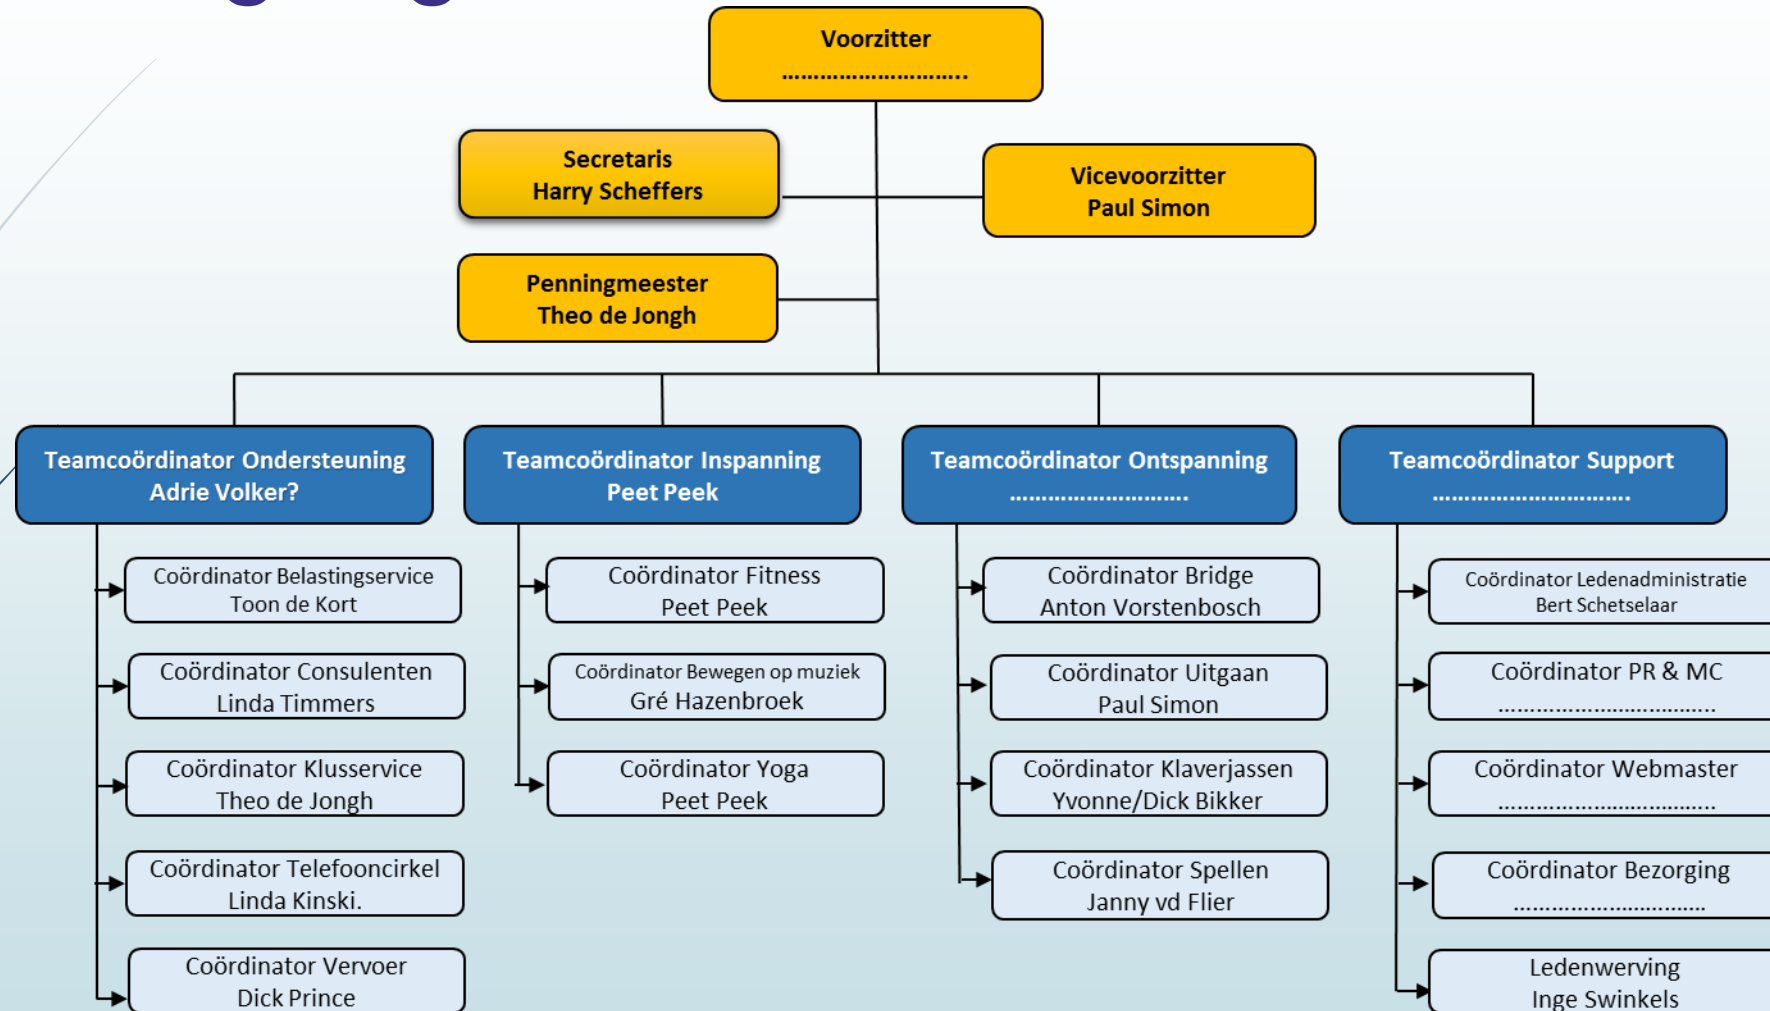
Voorzitter
……………………….

Secretaris
Harry Scheffers

Vicevoorzitter
Paul Simon

Penningmeester
Theo de Jongh

Teamcoördinator Ondersteuning
Adrie Volker?

Teamcoördinator Inspanning
Peet Peek

Teamcoördinator Ontspanning
……………………….

Teamcoördinator Support
…………………………

Coördinator Belastingservice
Toon de Kort

Coördinator Consulenten
Linda Timmers

Coördinator Klusservice
Theo de Jongh

Coördinator Telefooncirkel
Linda Kinski.

Coördinator Vervoer
Dick Prince

Coördinator Fitness
Peet Peek

Coördinator Bewegen op muziek
Gré Hazenbroek

Coördinator Yoga
Peet Peek

Coördinator Bridge
Anton Vorstenbosch

Coördinator Uitgaan
Paul Simon

Coördinator Klaverjassen
Yvonne/Dick Bikker

Coördinator Spellen
Janny vd Flier

Coördinator Ledenadministratie
Bert Schetselaar

Coördinator PR & MC
……………………………

Coördinator Webmaster
……………………………

Coördinator Bezorging
…………………………

Ledenwerving
Inge Swinkels